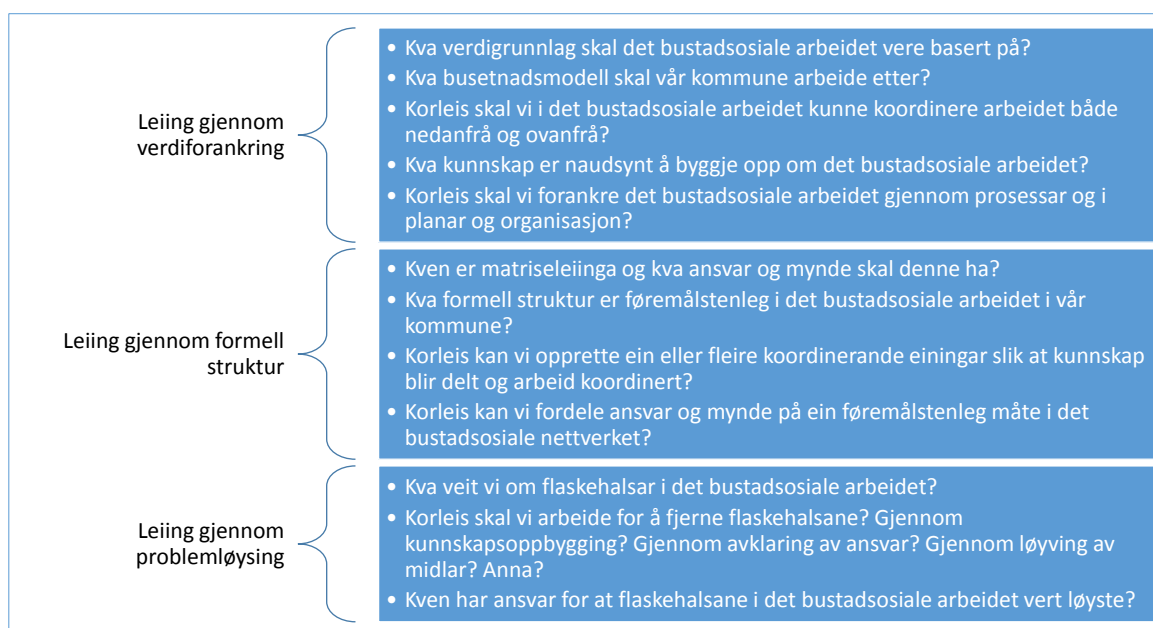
Leiing gjennom verdiforankring

- Kva verdigrunnlag skal det bustadsosiale arbeidet vere basert på?
- Kva busetnadsmodell skal vår kommune arbeide etter?
- Korleis skal vi i det bustadsosiale arbeidet kunne koordinere arbeidet både nedanfrå og ovanfrå?
- Kva kunnskap er naudsynt å byggje opp om det bustadsosiale arbeidet?
- Korleis skal vi forankre det bustadsosiale arbeidet gjennom prosessar og i planar og organisasjon?

Leiing gjennom formell struktur

- Kven er matriseleiinga og kva ansvar og mynde skal denne ha?
- Kva formell struktur er føremålstenleg i det bustadsosiale arbeidet i vår kommune?
- Korleis kan vi opprette ein eller fleire koordinerande einingar slik at kunnskap blir delt og arbeid koordinert?
- Korleis kan vi fordele ansvar og mynde på ein føremålstenleg måte i det bustadsosiale nettverket?

Leiing gjennom problemløysing

- Kva veit vi om flaskehalsar i det bustadsosiale arbeidet?
- Korleis skal vi arbeide for å fjerne flaskehalsane? Gjennom kunnskapsoppbygging? Gjennom avklaring av ansvar? Gjennom løyving av midlar? Anna?
- Kven har ansvar for at flaskehalsane i det bustadsosiale arbeidet vert løyste?